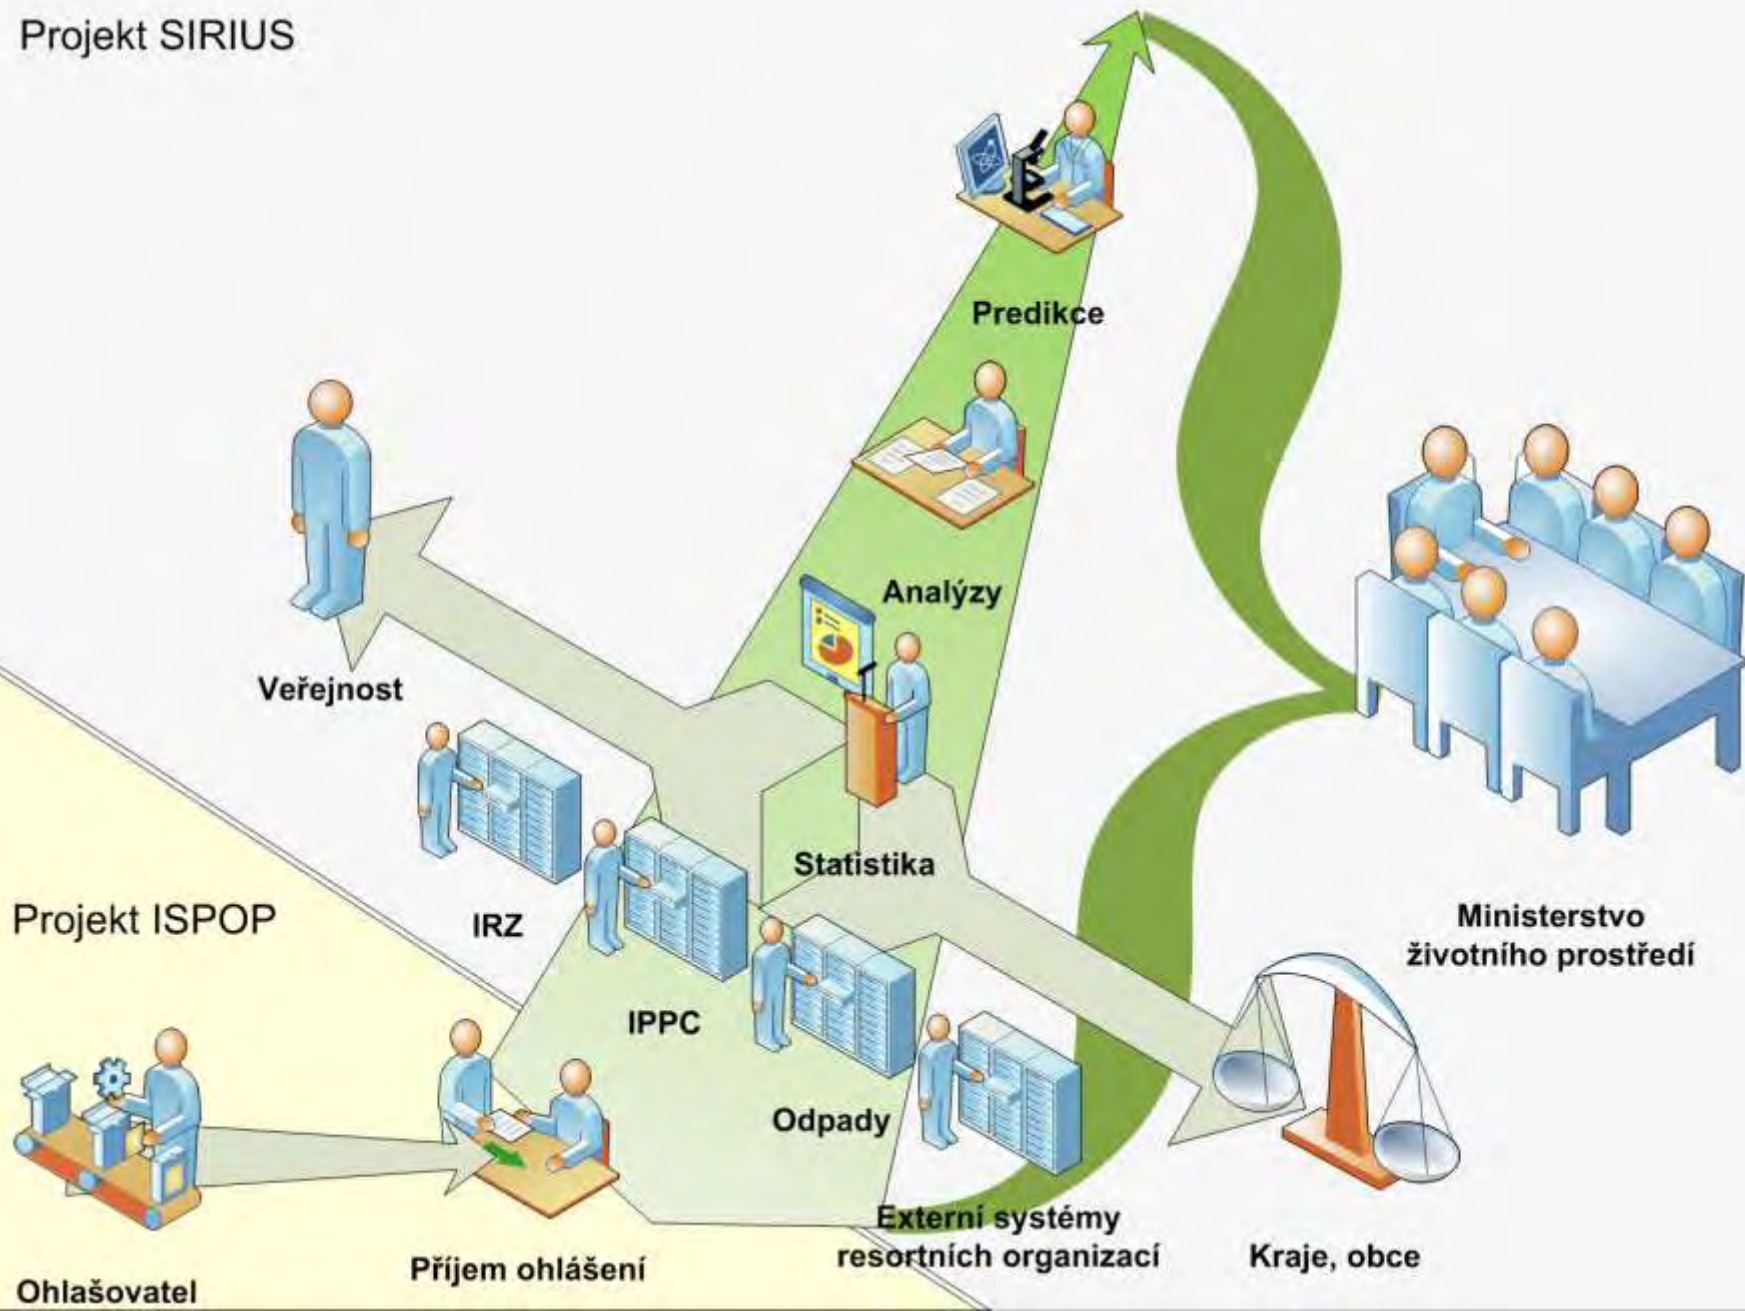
Projekt SIRIUS

Predikce

Analýzy

Veřejnost

Statistika

IRZ

Projekt ISPOP

IPPC

Ministerstvo životního prostředí

Odpady

Externí systémy resortních organizací

Kraje, obce

Příjem ohlášení

Ohlašovatel